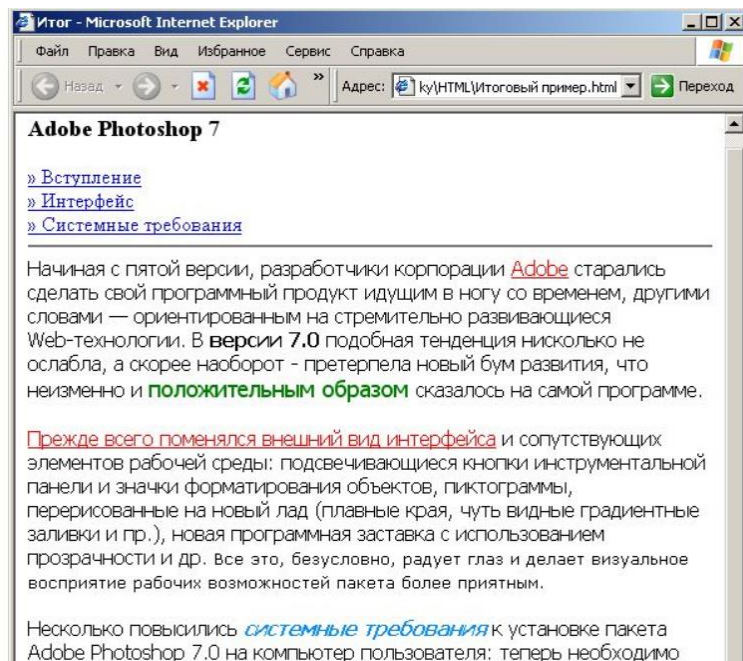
Итог - Microsoft Internet Explorer

Файл Правка Вид Избранное Сервис Справка

Назад Адрес: ку\HTML\Итоговый пример.html Переход

Adobe Photoshop 7

» Вступление
» Интерфейс
» Системные требования

Начиная с пятой версии, разработчики корпорации Adobe старались сделать свой программный продукт идущим в ногу со временем, другими словами — ориентированным на стремительно развивающиеся Web-технологии. В версии 7.0 подобная тенденция нисколько не ослабла, а скорее наоборот - претерпела новый бум развития, что неизменно и положительным образом сказалось на самой программе.

Прежде всего поменялся внешний вид интерфейса и сопутствующих элементов рабочей среды: подсвечивающиеся кнопки инструментальной панели и значки форматирования объектов, пиктограммы, перерисованные на новый лад (плавные края, чуть видные градиентные заливки и пр.), новая программная заставка с использованием прозрачности и др. Все это, безусловно, радует глаз и делает визуальное восприятие рабочих возможностей пакета более приятным.

Несколько повысились системные требования к установке пакета Adobe Photoshop 7.0 на компьютер пользователя: теперь необходимо